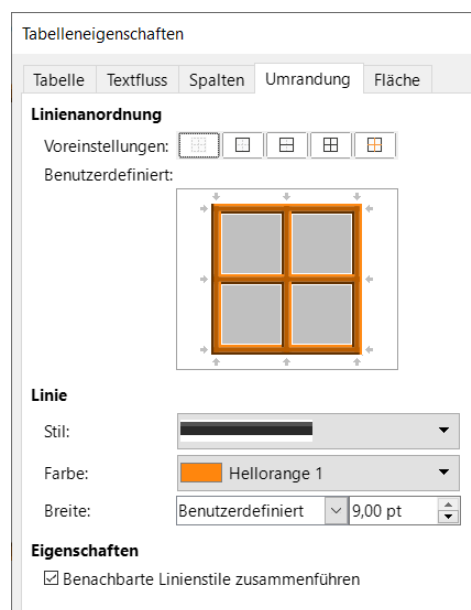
Tabelleneigenschaften

Tabelle | Textfluss | Spalten | Umrandung | Fläche

Linienanordnung

Voreinstellungen:

Benutzerdefiniert:

Linie

Stil:

Farbe: Hellorange 1

Breite: Benutzerdefiniert 9,00 pt

Eigenschaften

☑ Benachbarte Linienstile zusammenführen